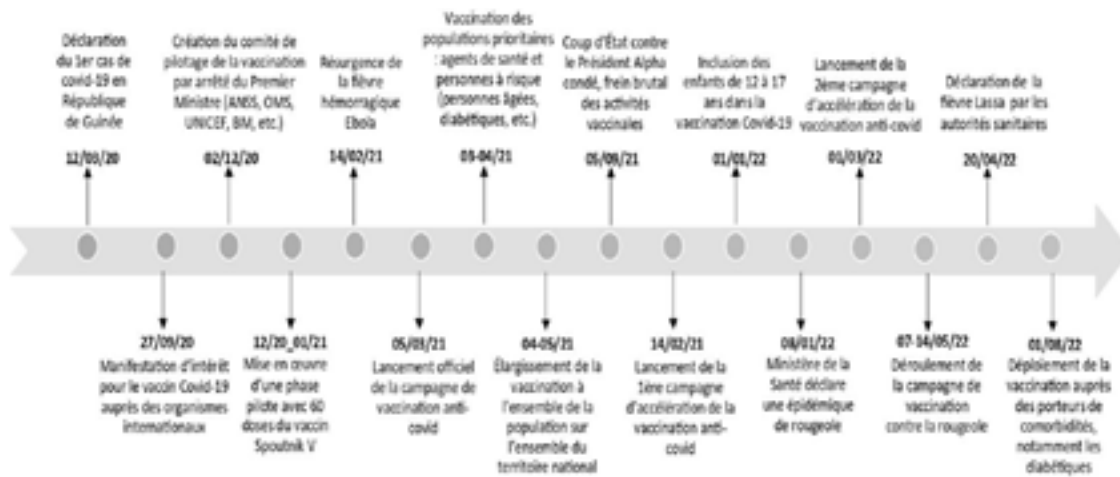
Déclaration du 1er cas de covid-19 en République de Guinée

12/03/20

Création du comité de pilotage de la vaccination par arrêté du Premier Ministre (ANSS, OMS, UNICEF, BM, etc.)

02/12/20

Résurgence de la fièvre hémorragique Ebola

14/02/21

Vaccination des populations prioritaires : agents de santé et personnes à risque (personnes âgées, diabétiques, etc.)

03-04/21

Coup d'État contre le Président Alpha condé, frein brutal des activités vaccinales

05/09/21

Inclusion des enfants de 12 à 17 ans dans la vaccination Covid-19

01/01/22

Lancement de la 2ème campagne d'accélération de la vaccination anti-covid

01/03/22

Déclaration de la fièvre Lassa par les autorités sanitaires

20/04/22

27/09/20
Manifestation d'intérêt pour le vaccin Covid-19 auprès des organismes internationaux

12/20_01/21
Mise en oeuvre d'une phase pilote avec 60 doses du vaccin Spoutnik V

05/03/21
Lancement officiel de la campagne de vaccination anti-covid

04-05/21
Élargissement de la vaccination à l'ensemble de la population sur l'ensemble du territoire national

14/02/21
Lancement de la 1ère campagne d'accélération de la vaccination anti-covid

08/01/22
Ministère de la Santé déclare une épidémique de rougeole

07-14/05/22
Déroulement de la campagne de vaccination contre la rougeole

01/08/22
Déploiement de la vaccination auprès des porteurs de comorbidités, notamment les diabétiques